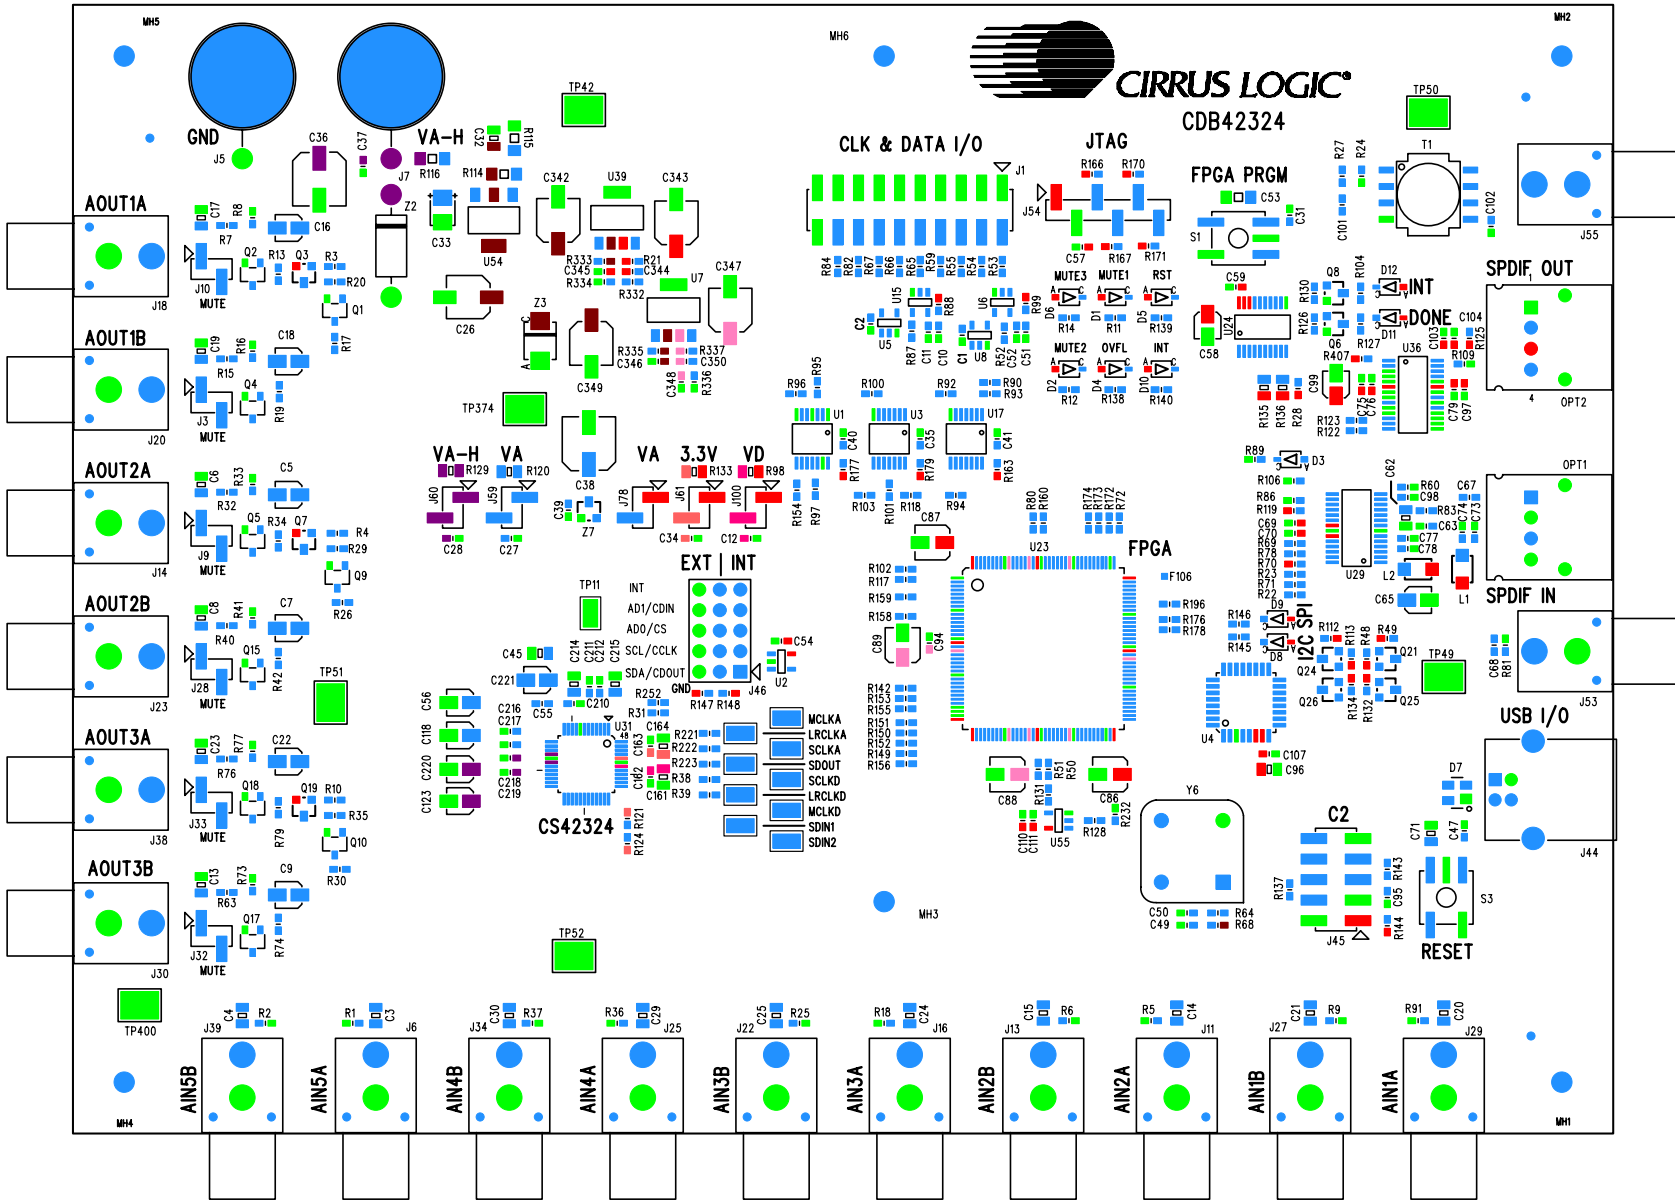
MH5
GND
J5
C36
C37
VA-H
C32
R115
J7
R116
Z2
TP42
MH6
CIRRUS LOGIC®
CDB42324
MH2
TP50
AOUT1A
C17
R8
R7
C16
J10
MUTE
J18
Q2
R13
Q3
R3
R20
Q1
R17
R114
C33
U54
C342
U39
C343
R333
C345
R334
R21
C344
R332
U7
C347
CLK & DATA I/O
J1
R84
R82
R67
R66
R65
R59
R55
R54
R53
JTAG
R166
R170
J54
C57
R167
R171
FPGA PRGM
C53
C31
S1
C59
R27
R24
T1
C101
C102
J55
AOUT1B
C19
R16
C18
R15
Q4
J3
MUTE
R19
J20
C26
Z3
C349
R335
C346
R337
C350
C348
R336
C2
U15
R88
U6
R99
U5
R87
C11
C10
C1
U8
R52
C52
C51
MUTE3
MUTE1
RST
D6
R14
D1
R11
D5
R139
MUTE2
OVFL
INT
D2
R12
D4
R138
D10
R140
U24
C58
R130
R126
Q8
R104
D12
INT
DONE
D11
Q6
R127
R407
U36
C104
C103
R125
R109
SPDIF OUT
OPT2
TP374
R96
R95
R100
R92
R90
R93
U1
U3
U17
C40
C35
C41
R177
R179
R163
C99
R135
R136
R28
R123
R122
C75
C76
C79
C97
AOUT2A
C6
R33
C5
R32
Q5
R34
Q7
R4
R29
J9
MUTE
J14
Q9
R26
VA-H
R129
VA
R120
J60
J59
C28
C27
C39
Z7
C38
VA
3.3V
VD
R133
R98
J78
J61
J100
C34
C12
R154
R97
R103
R101
R118
R94
C87
R80
R160
R174
R173
R172
R72
U23
FPGA
R89
D3
R106
R86
R119
C69
C70
R69
R78
R70
R23
R71
R22
U29
C62
R60
C98
R83
C74
C73
C67
C63
C77
C78
L2
C65
L1
OPT1
SPDIF IN
AOUT2B
C8
R41
C7
R40
Q15
J28
MUTE
R42
J23
TP51
TP11
INT
AD1/CDIN
AD0/CS
SCL/CCLK
SDA/CDOUT
GND
EXT | INT
J46
C54
U2
C45
C214
C213
C212
C215
C221
C216
C217
C55
C210
R252
R31
R147
R148
R102
R117
R159
R158
C89
C94
F106
R196
R176
R178
R146
R145
D9
D8
I2C SPI
R112
R113
R48
R49
Q21
Q24
Q26
R134
R132
Q25
TP49
C68
R81
J53
USB I/O
AOUT3A
C23
R77
C22
R76
Q18
Q19
R10
R35
J33
MUTE
R79
Q10
J38
R30
C56
C118
C220
C123
C218
C219
U31
C163
C164
C162
R221
R222
R223
R38
R39
C161
MCLKA
LRCLKA
SCLKA
SDOUT
SCLKD
LRCLKD
MCLKD
SDIN1
SDIN2
CS42324
R121
R124
R142
R153
R155
R151
R150
R152
R149
R156
U4
C107
C96
C88
R51
R50
C86
R232
R131
C110
C111
U55
R128
Y6
C2
C71
C47
D7
J44
AOUT3B
C13
R73
C9
R63
Q17
J32
MUTE
R74
J30
TP400
TP52
MH3
C50
C49
R64
R68
R137
R143
C95
R144
S3
J45
RESET
J39
C4
R2
R1
C3
J6
J34
C30
R37
R36
C29
J25
J22
C25
R25
R18
C24
J16
J13
C15
R6
R5
C14
J11
J27
C21
R9
R91
C20
J29
AIN5B
AIN5A
AIN4B
AIN4A
AIN3B
AIN3A
AIN2B
AIN2A
AIN1B
AIN1A
MH4
MH1